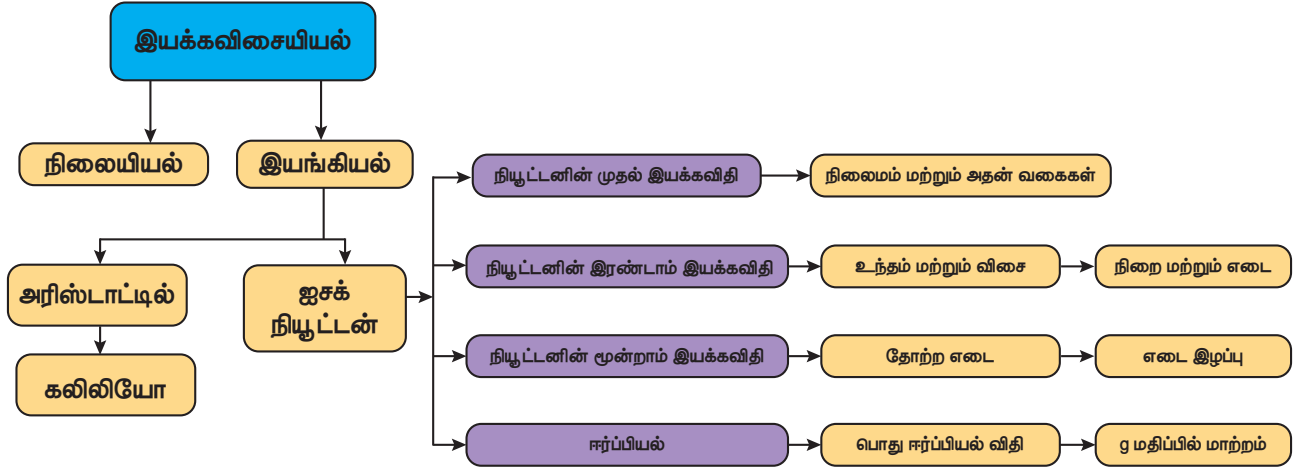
இயக்கவிசையியல்

நிலையியல்

இயங்கியல்

அரிஸ்டாட்டில்

கலிலியோ

ஐசக் நியூட்டன்

நியூட்டனின் முதல் இயக்கவிதி

நிலைமம் மற்றும் அதன் வகைகள்

நியூட்டனின் இரண்டாம் இயக்கவிதி

உந்தம் மற்றும் விசை

நிறை மற்றும் எடை

நியூட்டனின் மூன்றாம் இயக்கவிதி

தோற்ற எடை

எடை இழப்பு

ஈர்ப்பியல்

பொது ஈர்ப்பியல் விதி

g மதிப்பில் மாற்றம்